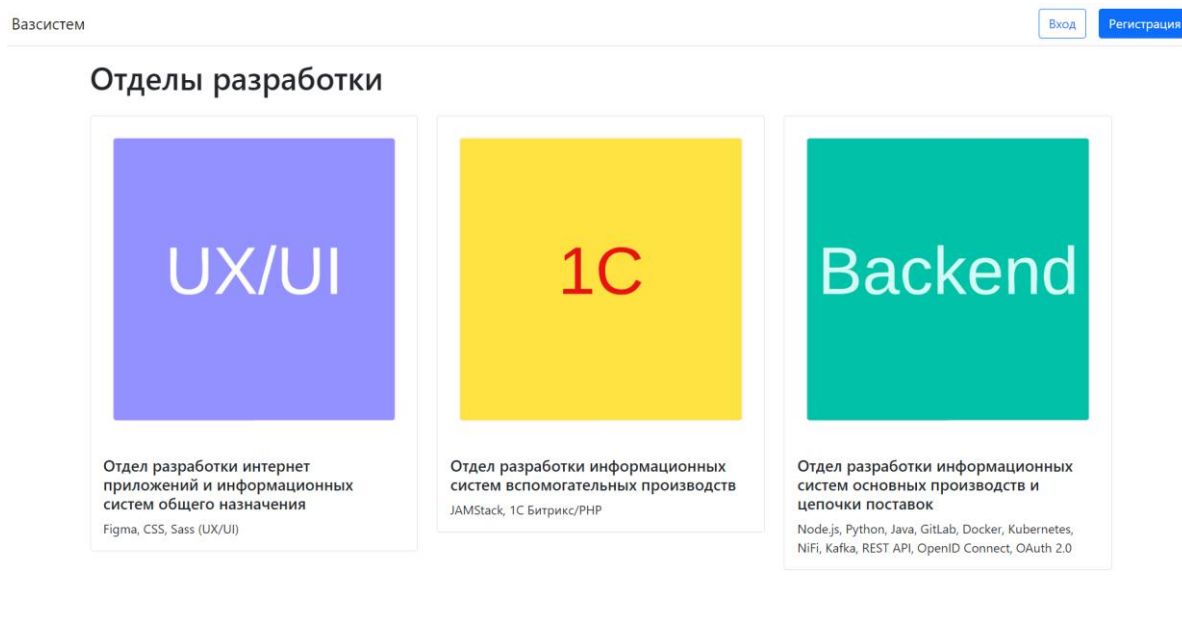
Вазсистем

Вход Регистрация

Отделы разработки

UX/UI

Отдел разработки интернет приложений и информационных систем общего назначения

Figma, CSS, Sass (UX/UI)

1C

Отдел разработки информационных систем вспомогательных производств

JAMStack, 1С Битрикс/PHP

Backend

Отдел разработки информационных систем основных производств и цепочки поставок

Node.js, Python, Java, GitLab, Docker, Kubernetes, NiFi, Kafka, REST API, OpenID Connect, OAuth 2.0